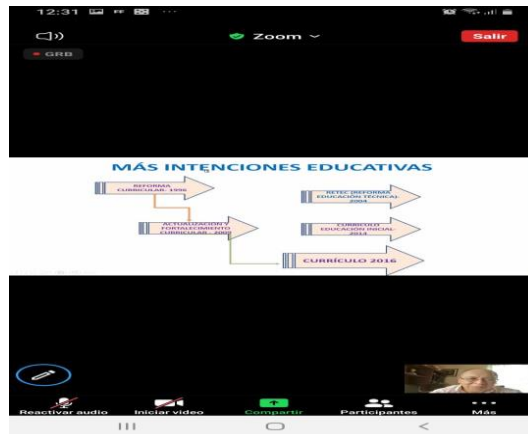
12:31

Zoom

Salir

GRB

MÁS INTENCIONES EDUCATIVAS

REFORMA CURRICULAR- 1996

RETEC (REFORMA EDUCACIÓN TÉCNICA)- 2004

ACTUALIZACIÓN Y FORTALECIMIENTO CURRICULAR - 2009

CURRÍCULO EDUCACIÓN INICIAL- 2014

CURRÍCULO 2016

Reactivar audio

Iniciar video

Compartir

Participantes

Más